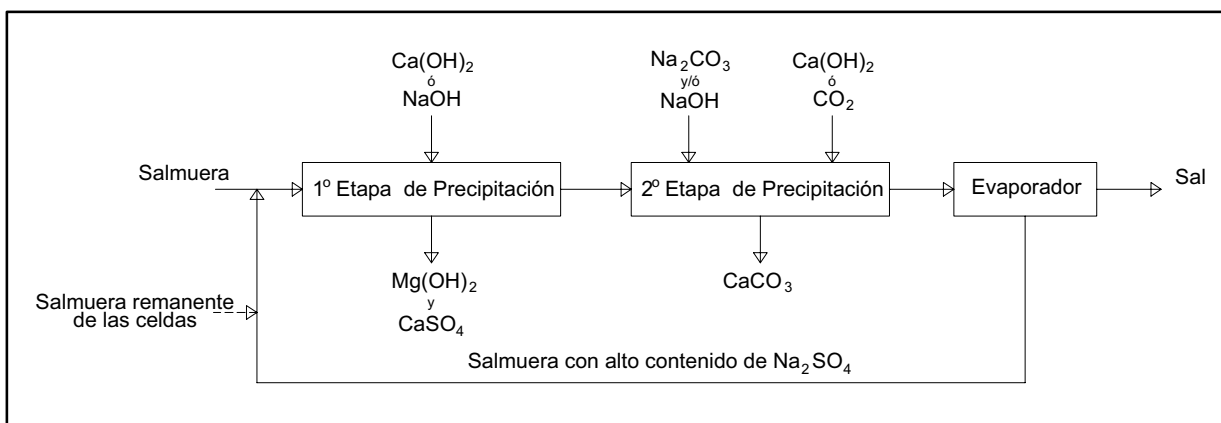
$Ca(OH)_2$
ó
NaOH

$Na_2CO_3$
y/ó
NaOH

$Ca(OH)_2$
ó
$CO_2$

Salmuera

$1^o$ Etapa de Precipitación

$2^o$ Etapa de Precipitación

Evaporador

Sal

$Mg(OH)_2$
y
$CaSO_4$

$CaCO_3$

Salmuera remanente de las celdas

Salmuera con alto contenido de $Na_2SO_4$